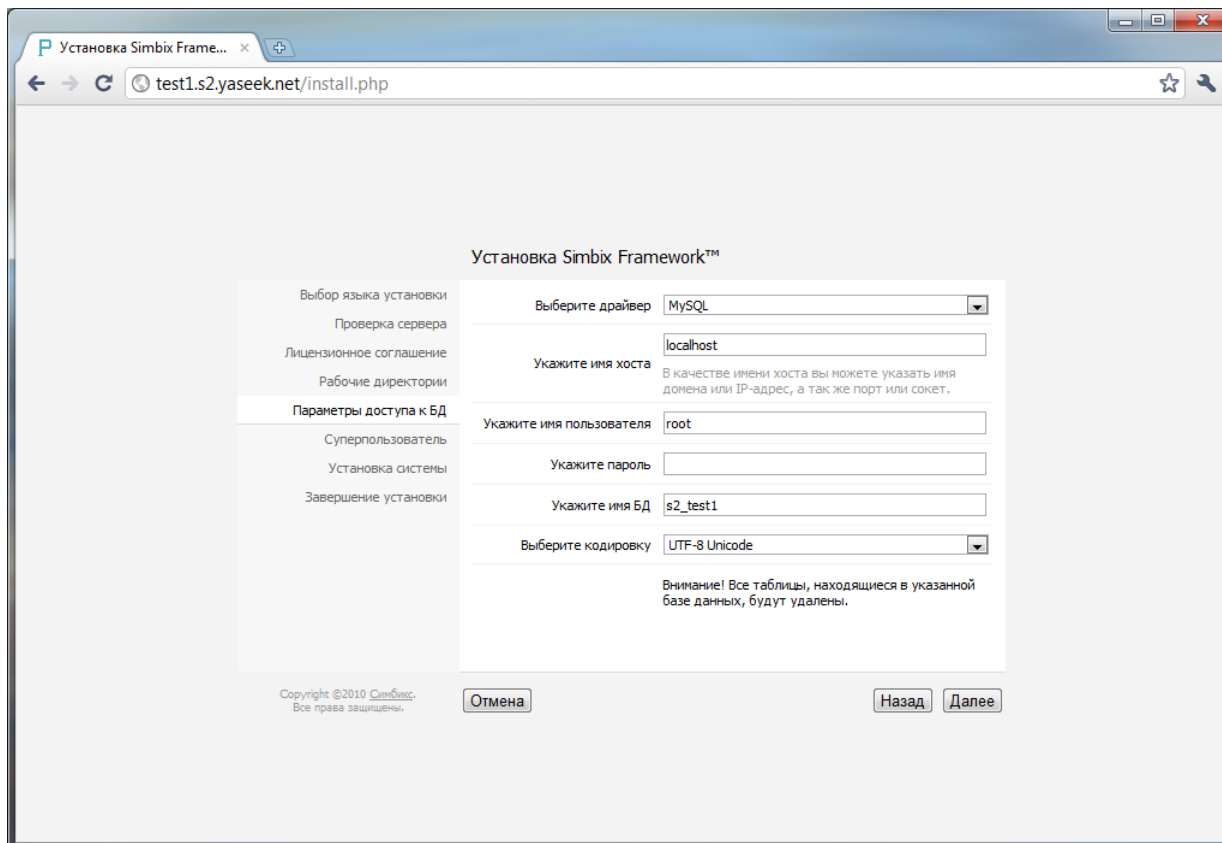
Установка Simbix Frame... ×

test1.s2.yaseek.net/install.php

Установка Simbix Framework™

Выбор языка установки
Проверка сервера
Лицензионное соглашение
Рабочие директории
Параметры доступа к БД
Суперпользователь
Установка системы
Завершение установки

Выберите драйвер MySQL

Укажите имя хоста localhost
В качестве имени хоста вы можете указать имя домена или IP-адрес, а так же порт или сокет.

Укажите имя пользователя root

Укажите пароль

Укажите имя БД s2_test1

Выберите кодировку UTF-8 Unicode

Внимание! Все таблицы, находящиеся в указанной базе данных, будут удалены.

Copyright ©2010 Симбикс. Все права защищены.

Отмена

Назад Далее